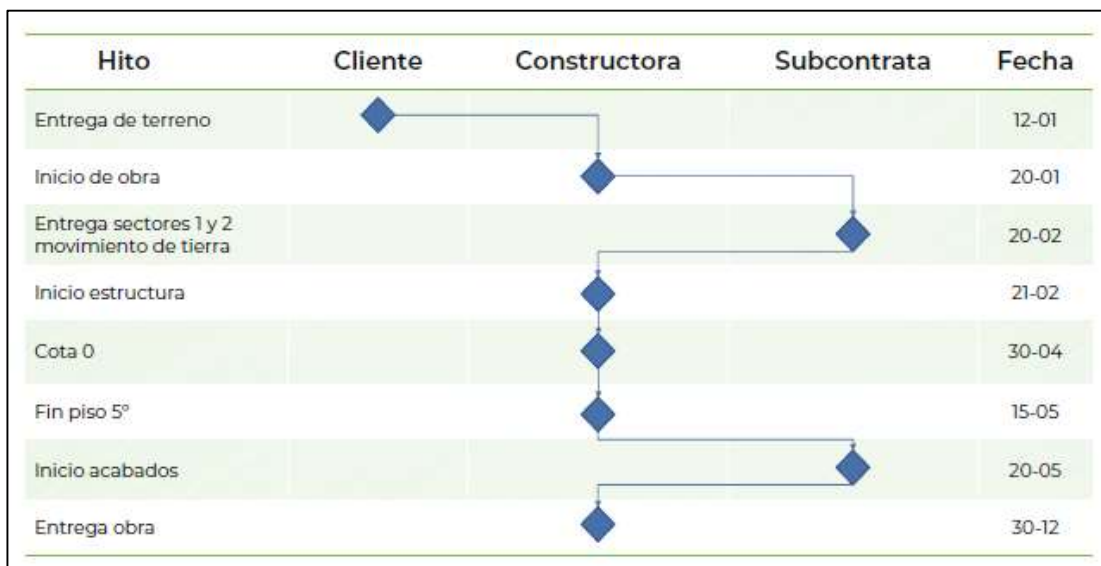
| Hito | Cliente | Constructora | Subcontrata | Fecha |
|---|---|---|---|---|
| Entrega de terreno | | | | 12-01 |
| Inicio de obra | | | | 20-01 |
| Entrega sectores 1 y 2 movimiento de tierra | | | | 20-02 |
| Inicio estructura | | | | 21-02 |
| Cota 0 | | | | 30-04 |
| Fin piso 5º | | | | 15-05 |
| Inicio acabados | | | | 20-05 |
| Entrega obra | | | | 30-12 |